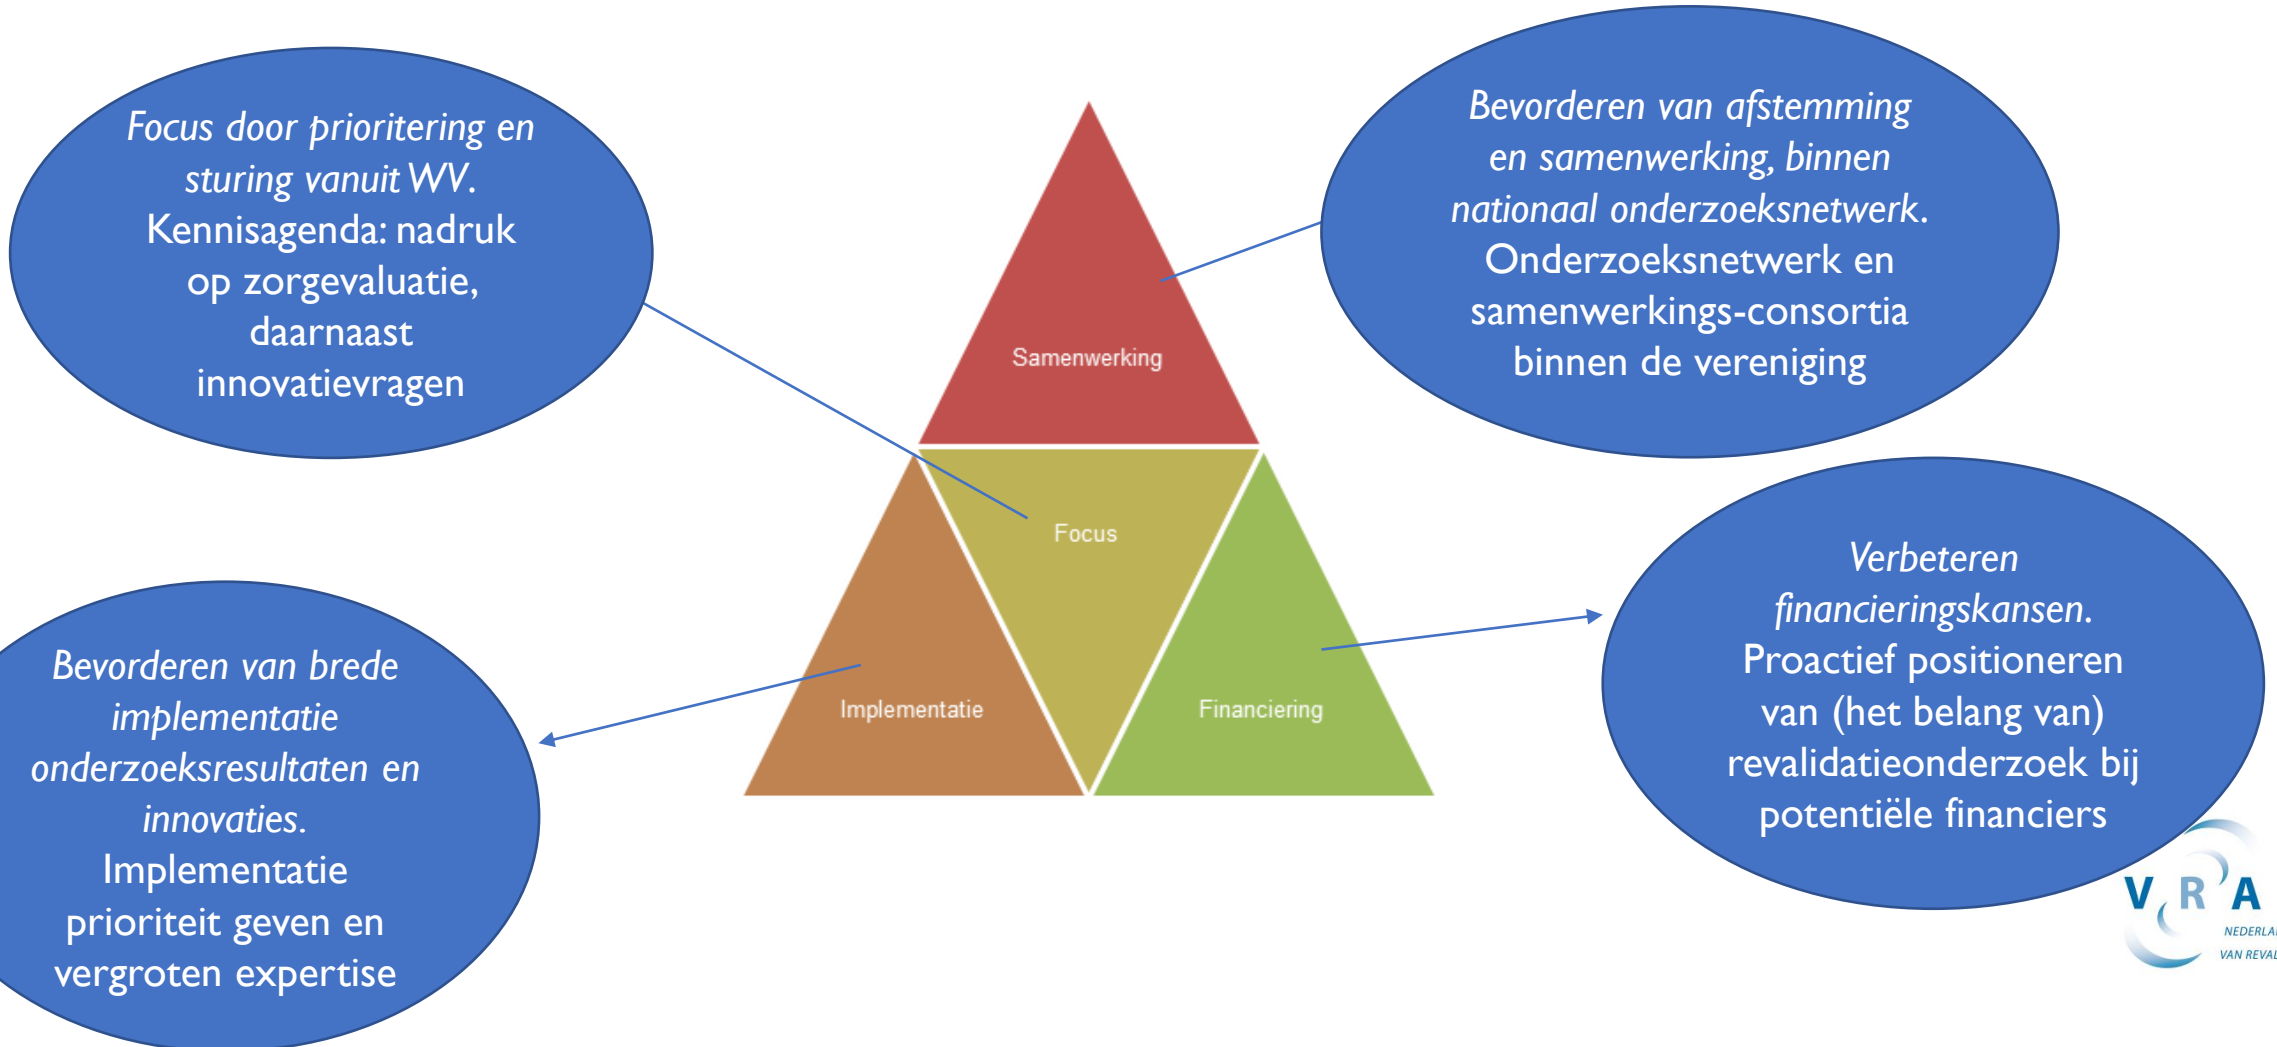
Focus door prioritering en sturing vanuit WV. Kennisagenda: nadruk op zorgevaluatie, daarnaast innovatievragen

Samenwerking

Bevorderen van afstemming en samenwerking, binnen nationaal onderzoeksnetwerk. Onderzoeksnetwerk en samenwerkings-consortia binnen de vereniging

Focus

Implementatie

Financiering

Bevorderen van brede implementatie onderzoeksresultaten en innovaties. Implementatie prioriteit geven en vergroten expertise

Verbeteren financieringskansen. Proactief positioneren van (het belang van) revalidatieonderzoek bij potentiële financiers

VRA
NEDERLA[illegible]
VAN REVAL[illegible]